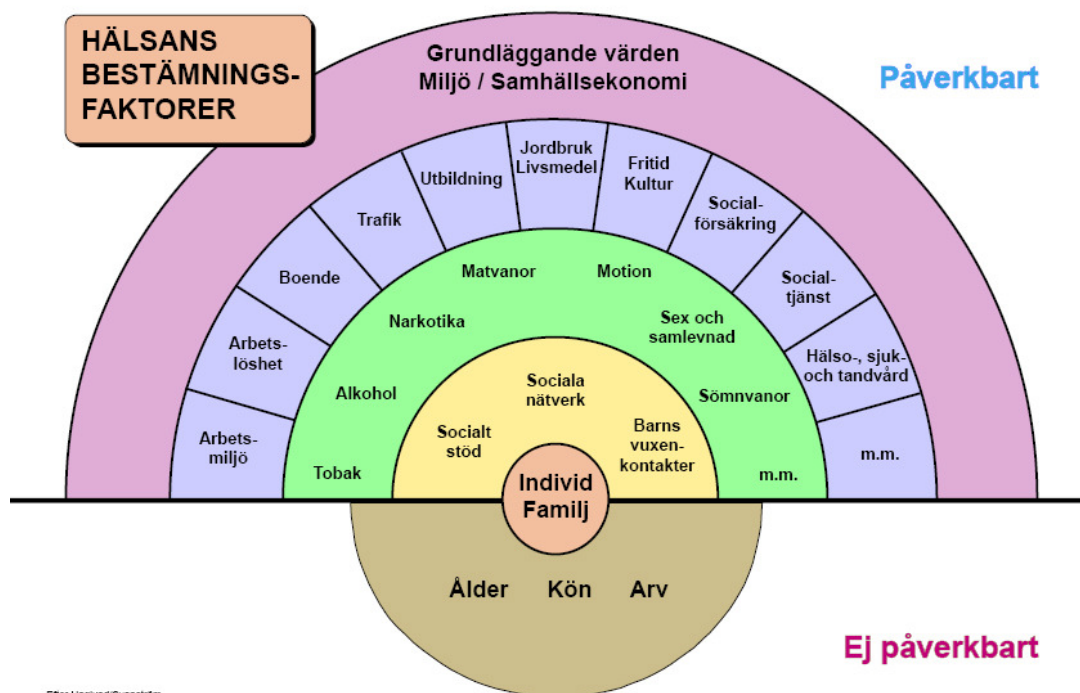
HÄLSANS BESTÄMNINGSFAKTORER

Grundläggande värden
Miljö / Samhällsekonomi

Påverkbart

Arbetsmiljö
Arbetslöshet
Boende
Trafik
Utbildning
Jordbruk Livsmedel
Fritid Kultur
Socialförsäkring
Socialtjänst
Hälso-, sjuk- och tandvård
m.m.

Tobak
Alkohol
Narkotika
Matvanor
Motion
Sex och samlevnad
Sömnvanor
m.m.

Socialt stöd
Sociala nätverk
Barns vuxenkontakter

Individ
Familj

Ålder Kön Arv

Ej påverkbart

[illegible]